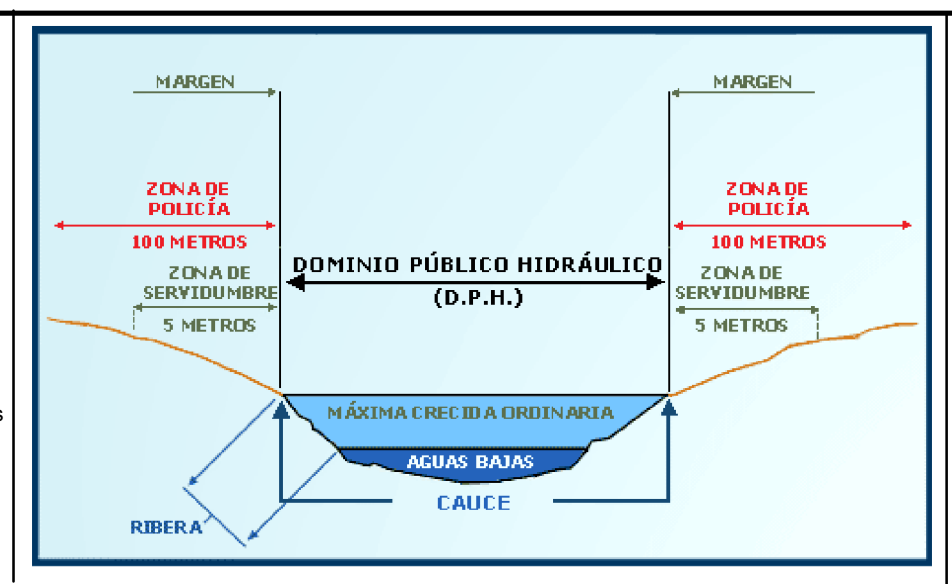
MARGEN

MARGEN

ZONA DE POLICÍA

100 METROS

ZONA DE POLICÍA

100 METROS

ZONA DE SERVIDUMBRE

5 METROS

DOMINIO PÚBLICO HIDRÁULICO

(D.P.H.)

ZONA DE SERVIDUMBRE

5 METROS

MÁXIMA CRECIDA ORDINARIA

AGUAS BAJAS

CAUCE

RIBERA

s